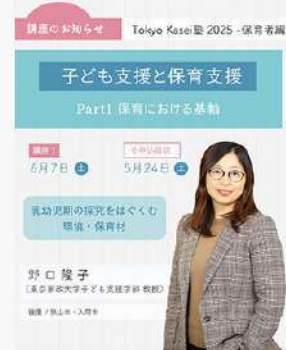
講座のお知らせ Tokyo Kasei塾 2025 -保育者編

子ども支援と保育支援

Part1 保育における基軸

講座1
6月7日 土

申申込締切
5月24日 土

乳幼児期の探究をはぐくむ環境・保育材

野口隆子
(東京家政大学子ども支援学部 教授)

後援:狭山市・入間市